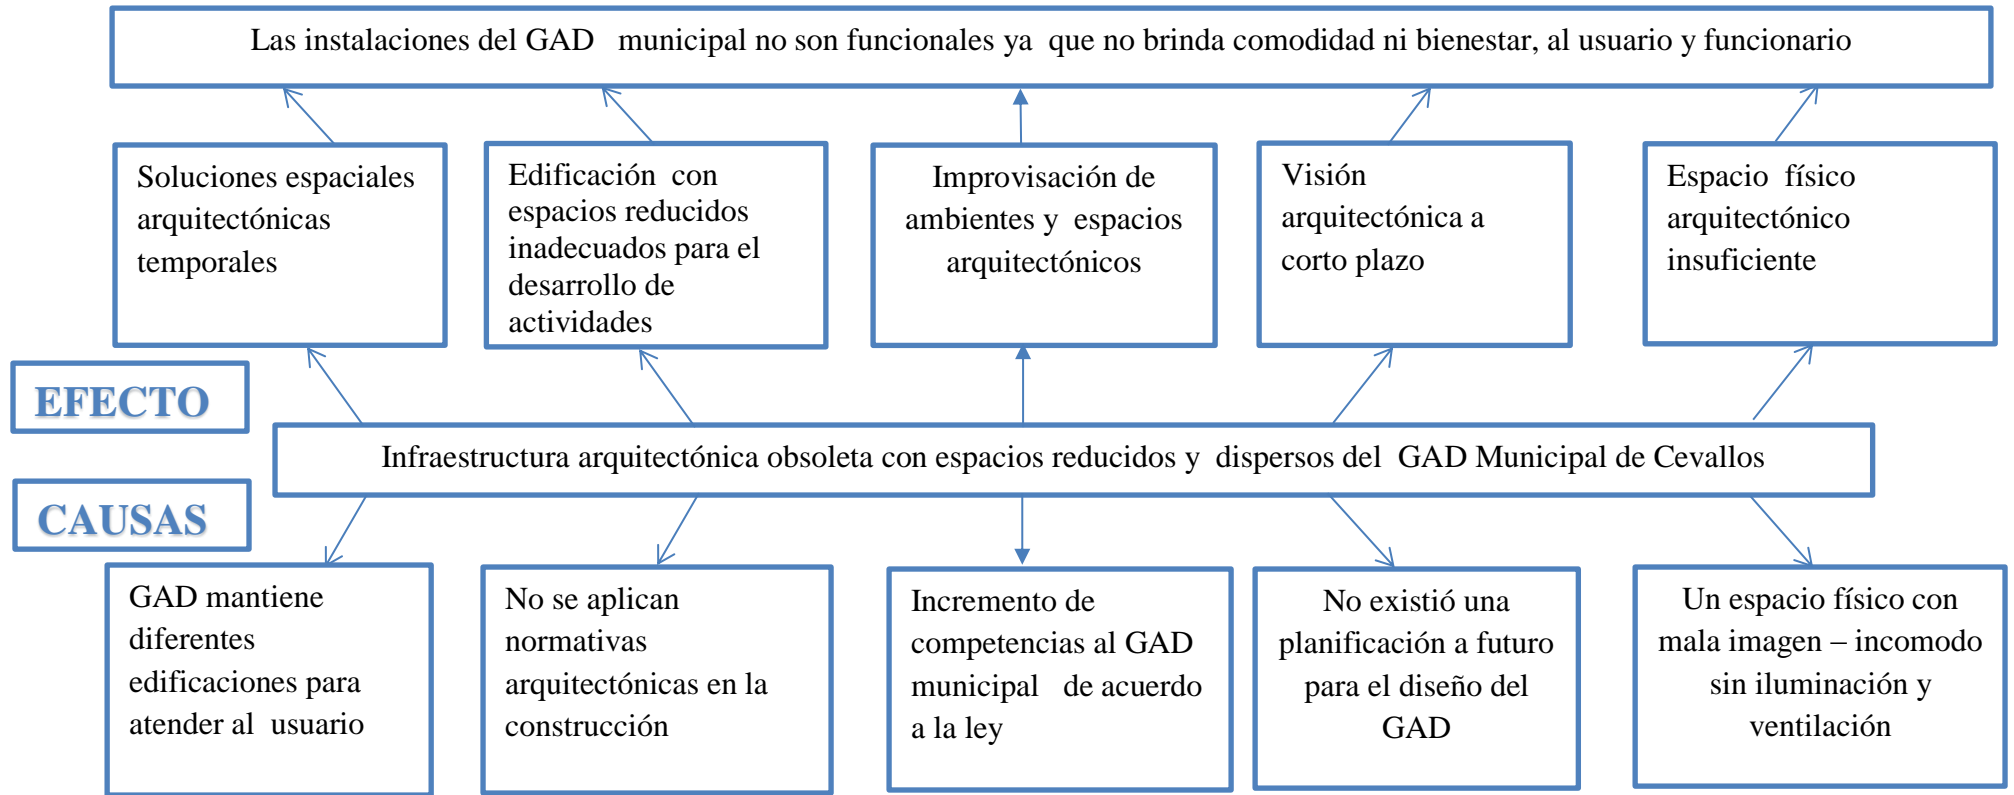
Las instalaciones del GAD municipal no son funcionales ya que no brinda comodidad ni bienestar, al usuario y funcionario

Soluciones espaciales arquitectónicas temporales

Edificación con espacios reducidos inadecuados para el desarrollo de actividades

Improvisación de ambientes y espacios arquitectónicos

Visión arquitectónica a corto plazo

Espacio físico arquitectónico insuficiente

EFECTO

Infraestructura arquitectónica obsoleta con espacios reducidos y dispersos del GAD Municipal de Cevallos

CAUSAS

GAD mantiene diferentes edificaciones para atender al usuario

No se aplican normativas arquitectónicas en la construcción

Incremento de competencias al GAD municipal de acuerdo a la ley

No existió una planificación a futuro para el diseño del GAD

Un espacio físico con mala imagen – incomodo sin iluminación y ventilación